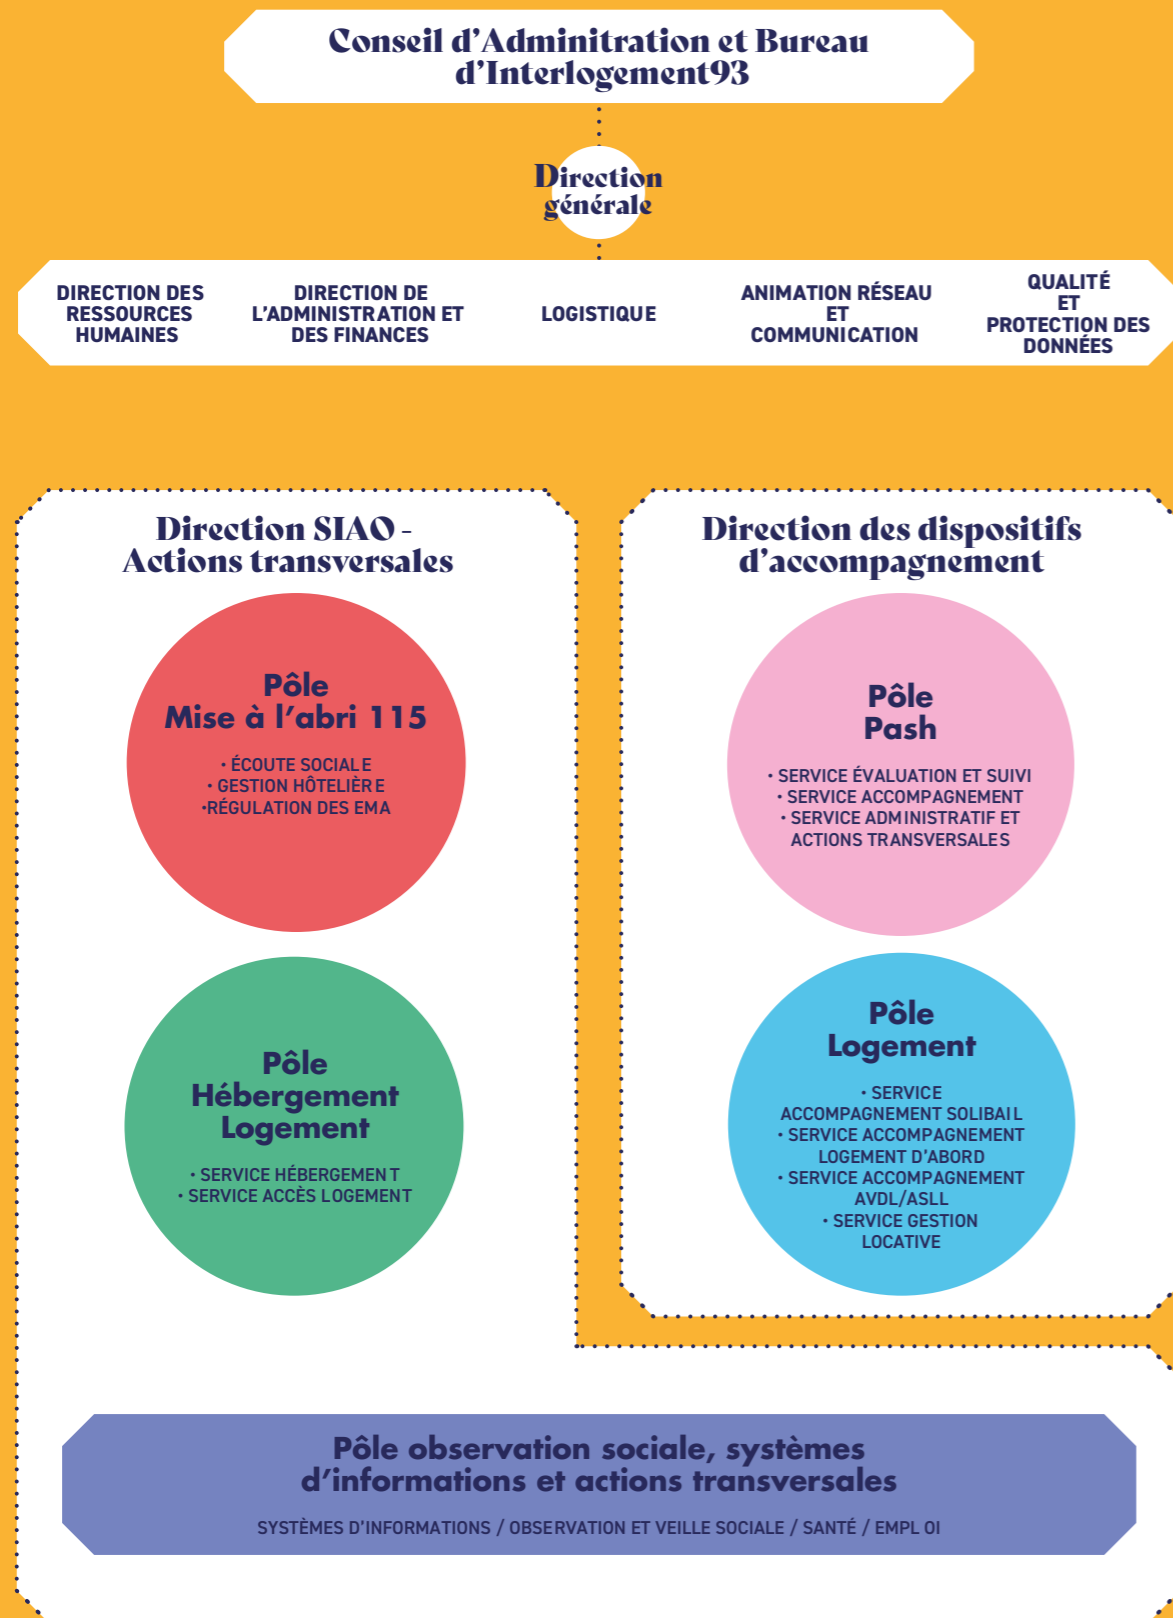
Conseil d'Adminitration et Bureau d'Interlogement93

Direction générale

DIRECTION DES RESSOURCES HUMAINES

DIRECTION DE L'ADMINISTRATION ET DES FINANCES

LOGISTIQUE

ANIMATION RÉSEAU ET COMMUNICATION

QUALITÉ ET PROTECTION DES DONNÉES

Direction SIAO - Actions transversales

Pôle Mise à l'abri 115

• ÉCOUTE SOCIALE
• GESTION HÔTELIÈRE
•RÉGULATION DES EMA

Pôle Hébergement Logement

• SERVICE HÉBERGEMENT
• SERVICE ACCÈS LOGEMENT

Direction des dispositifs d'accompagnement

Pôle Pash

• SERVICE ÉVALUATION ET SUIVI
• SERVICE ACCOMPAGNEMENT
• SERVICE ADMINISTRATIF ET ACTIONS TRANSVERSALES

Pôle Logement

• SERVICE ACCOMPAGNEMENT SOLIBAIL
• SERVICE ACCOMPAGNEMENT LOGEMENT D'ABORD
• SERVICE ACCOMPAGNEMENT AVDL/ASLL
• SERVICE GESTION LOCATIVE

Pôle observation sociale, systèmes d'informations et actions transversales

SYSTÈMES D'INFORMATIONS / OBSERVATION ET VEILLE SOCIALE / SANTÉ / EMPLOI